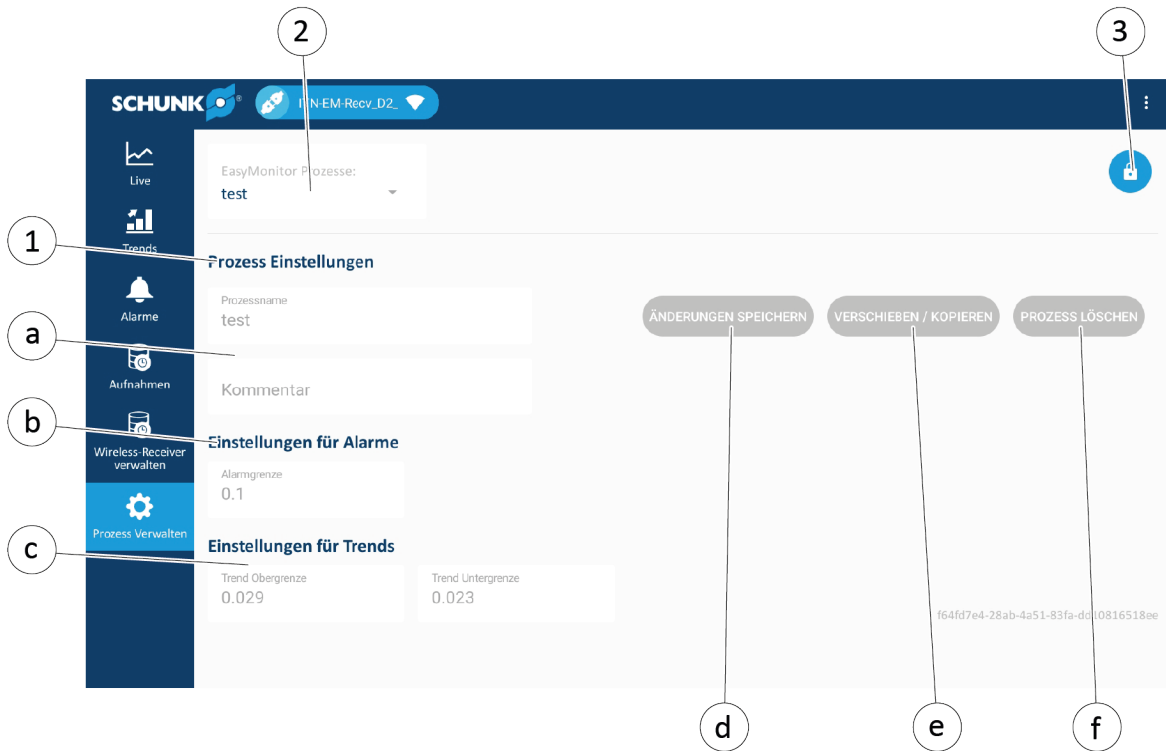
2

3

SCHUNK®

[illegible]N-EM-Recv_D2_

Live

Trends

Alarme

Aufnahmen

Wireless-Receiver verwalten

Prozess Verwalten

EasyMonitor Prozesse:
test

1

Prozess Einstellungen

Prozessname
test

a

Kommentar

b

Einstellungen für Alarme

Alarmgrenze
0.1

c

Einstellungen für Trends

Trend Obergrenze
0.029

Trend Untergrenze
0.023

ÄNDERUNGEN SPEICHERN

VERSCHIEBEN / KOPIEREN

PROZESS LÖSCHEN

f64fd7e4-28ab-4a51-83fa-d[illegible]10816518ee

d

e

f